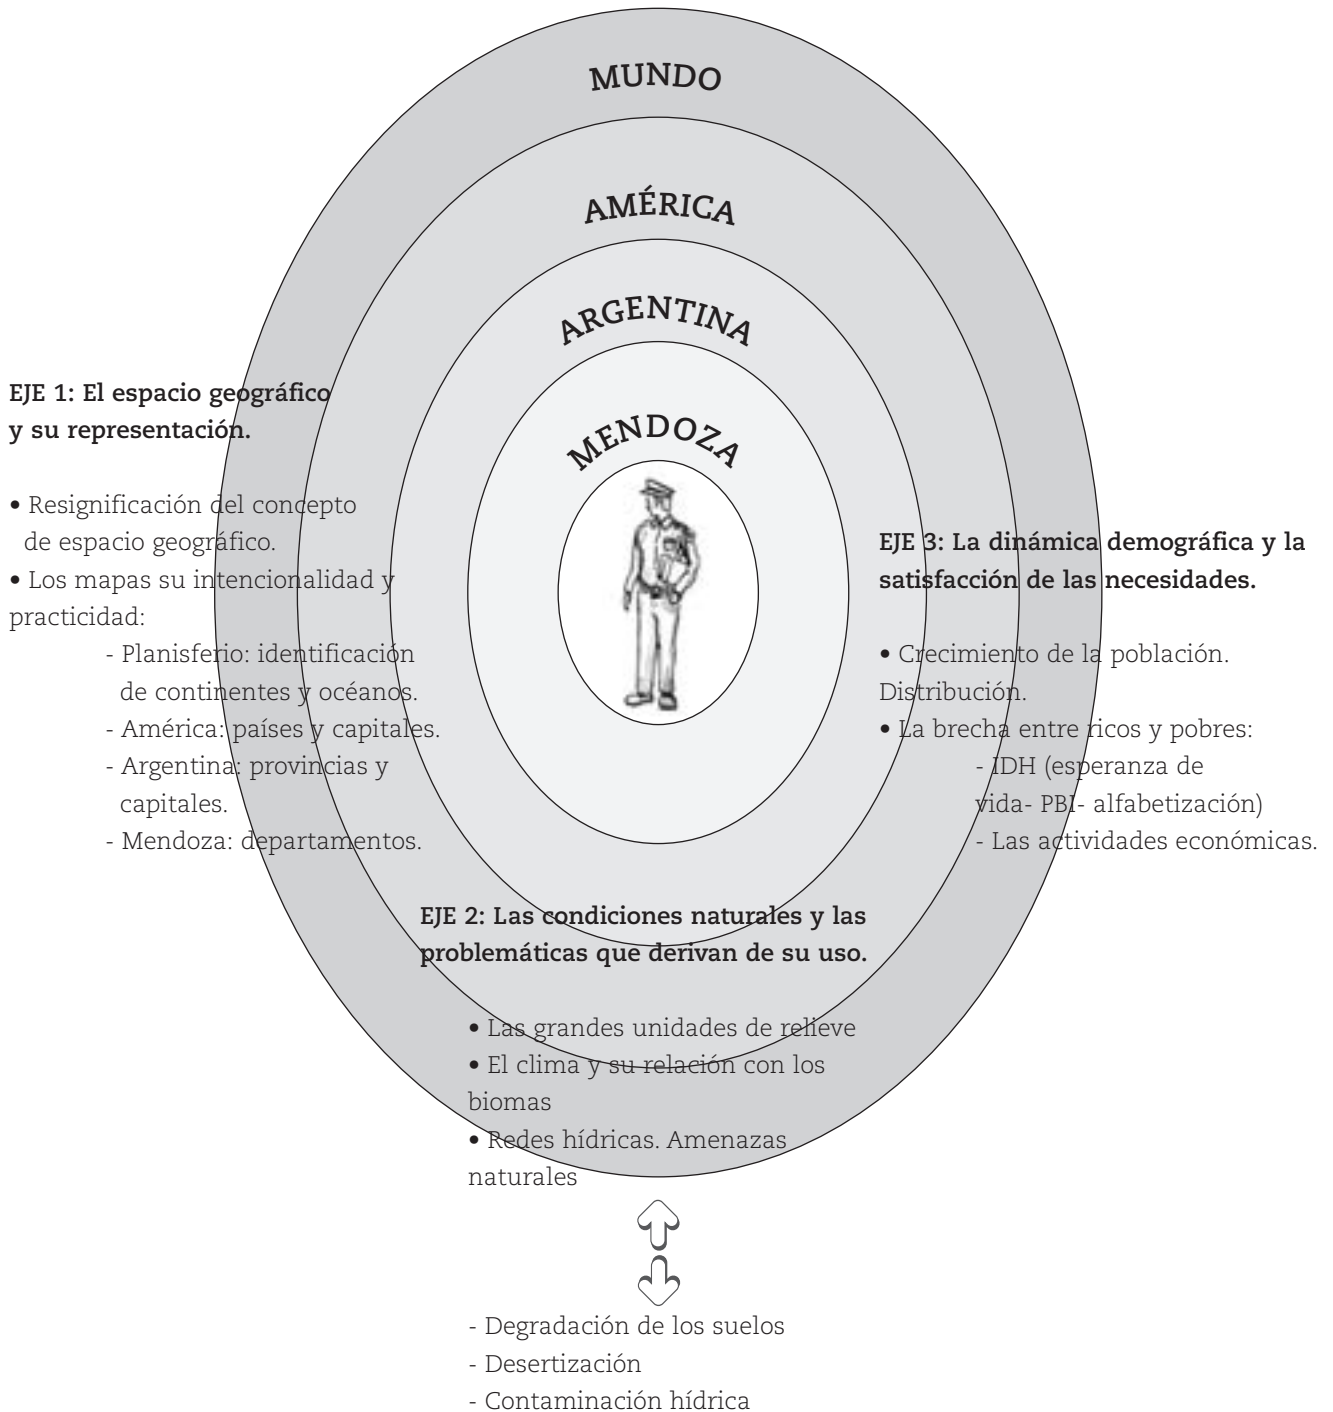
MUNDO

AMÉRICA

ARGENTINA

MENDOZA

EJE 1: El espacio geográfico y su representación.

• Resignificación del concepto de espacio geográfico.
• Los mapas su intencionalidad y practicidad:
- Planisferio: identificación de continentes y océanos.
- América: países y capitales.
- Argentina: provincias y capitales.
- Mendoza: departamentos.

EJE 3: La dinámica demográfica y la satisfacción de las necesidades.

• Crecimiento de la población. Distribución.
• La brecha entre ricos y pobres:
- IDH (esperanza de vida- PBI- alfabetización)
- Las actividades económicas.

EJE 2: Las condiciones naturales y las problemáticas que derivan de su uso.

• Las grandes unidades de relieve
• El clima y su relación con los biomas
• Redes hídricas. Amenazas naturales

- Degradación de los suelos
- Desertización
- Contaminación hídrica